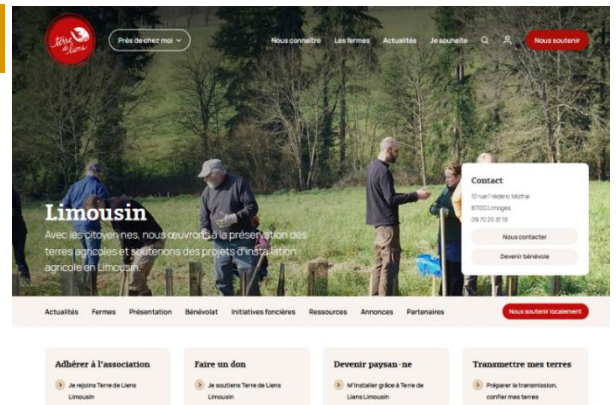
Terre de Liens

Près de chez moi

Nous connaître Les fermes Actualités Je souhaite

Nous soutenir

Limousin

Avec les citoyen·nes, nous œuvrons à la préservation des terres agricoles et soutenons des projets d'installation agricole en Limousin.

Contact

12 rue Frédéric Mistral
87100 Limoges
09 70 20 31 18

Nous contacter

Devenir bénévole

Actualités Fermes Présentation Bénévolat Initiatives foncières Ressources Annonces Partenaires

Nous soutenir localement

Adhérer à l'association

Je rejoins Terre de Liens Limousin

Faire un don

Je soutiens Terre de Liens Limousin

Devenir paysan·ne

M'installer grâce à Terre de Liens Limousin

Transmettre mes terres

Préparer la transmission, confier mes terres